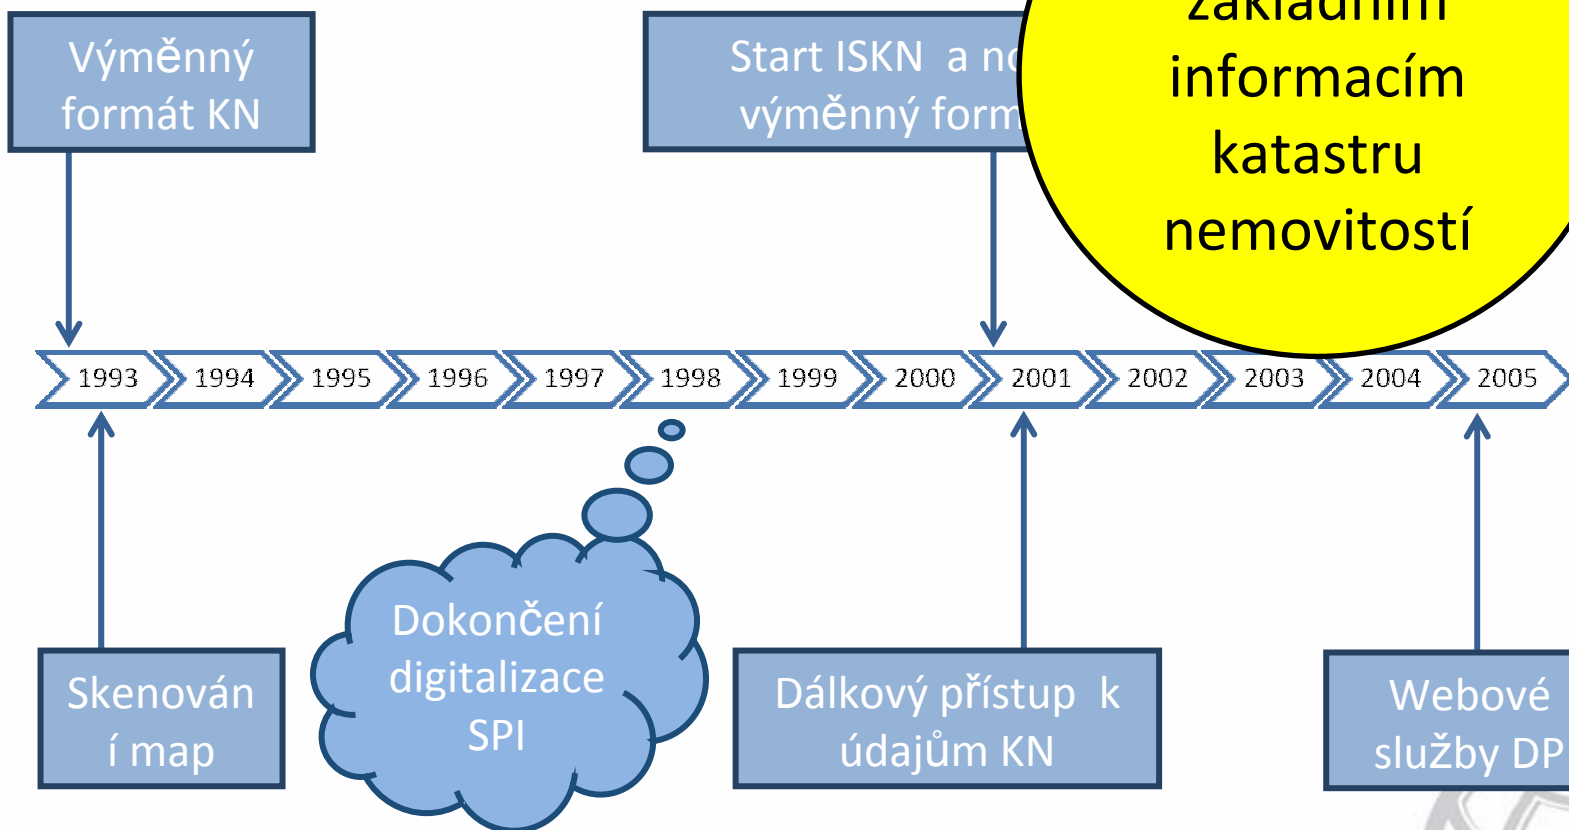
Výměnný formát KN

Start ISKN a n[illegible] výměnný form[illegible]

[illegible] informacím katastru nemovitostí

1993
1994
1995
1996
1997
1998
1999
2000
2001
2002
2003
2004
2005

Skenování map

Dokončení digitalizace SPI

Dálkový přístup k údajům KN

Webové služby DP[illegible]